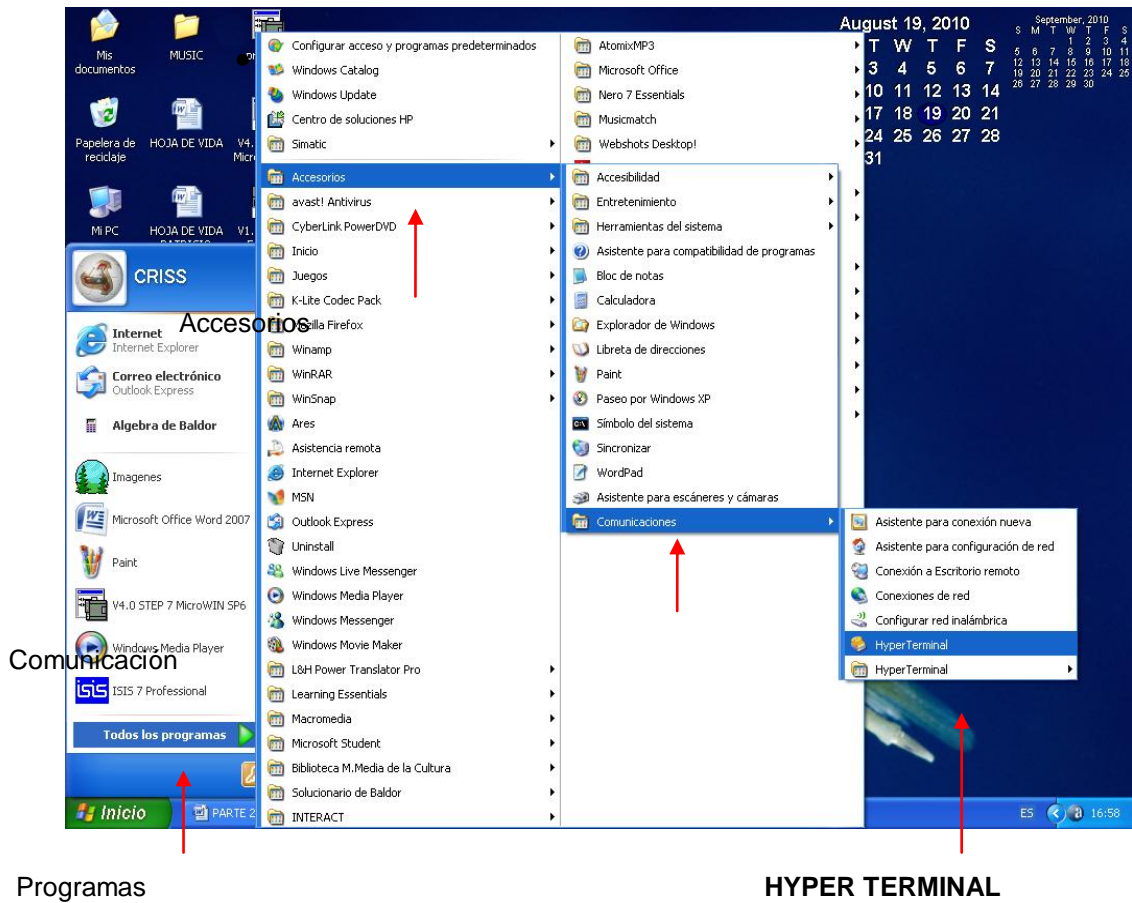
Mis documentos
MUSIC
Papelera de reciclaje
HOJA DE VIDA
V4. Micr
MI PC
HOJA DE VIDA
V1.

CRISS

Internet
Internet Explorer
Correo electrónico
Outlook Express
Algebra de Baldor
Imagenes
Microsoft Office Word 2007
Paint
V4.0 STEP 7 MicroWIN SP6
Windows Media Player
ISIS 7 Professional
Todos los programas

Configurar acceso y programas predeterminados
Windows Catalog
Windows Update
Centro de soluciones HP
Simatic
Accesorios
avast! Antivirus
CyberLink PowerDVD
Inicio
Juegos
K-Lite Codec Pack
Mozilla Firefox
Winamp
WinRAR
WinSnap
Ares
Asistencia remota
Internet Explorer
MSN
Outlook Express
Uninstall
Windows Live Messenger
Windows Media Player
Windows Messenger
Windows Movie Maker
L&H Power Translator Pro
Learning Essentials
Macromedia
Microsoft Student
Biblioteca M.Media de la Cultura
Solucionario de Baldor
INTERACT

AtomixMP3
Microsoft Office
Nero 7 Essentials
Musicmatch
Webshots Desktop!
Accesibilidad
Entretenimiento
Herramientas del sistema
Asistente para compatibilidad de programas
Bloc de notas
Calculadora
Explorador de Windows
Libreta de direcciones
Paint
Paseo por Windows XP
Símbolo del sistema
Sincronizar
WordPad
Asistente para escáneres y cámaras
Comunicaciones

Asistente para conexión nueva
Asistente para configuración de red
Conexión a Escritorio remoto
Conexiones de red
Configurar red inalámbrica
HyperTerminal
HyperTerminal

August 19, 2010
T W T F S
3 4 5 6 7
10 11 12 13 14
17 18 19 20 21
24 25 26 27 28
31

September, 2010
S M T W T F S
1 2 3 4
5 6 7 8 9 10 11
12 13 14 15 16 17 18
19 20 21 22 23 24 25
26 27 28 29 30

Inicio
PARTE 2
ES 16:58

Accesorios
Comunicación
Programas
HYPER TERMINAL